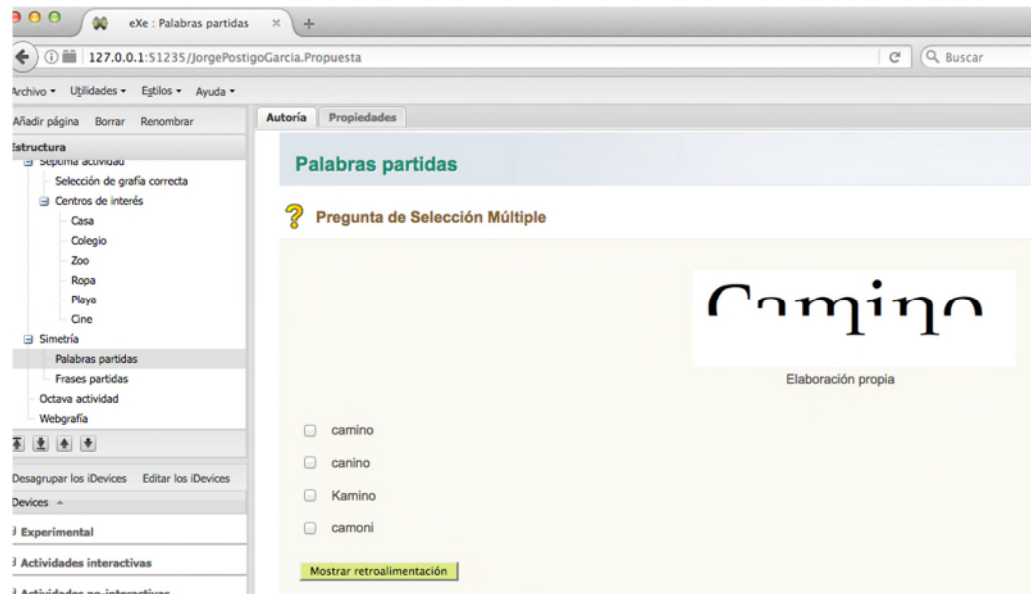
eXe : Palabras partidas

127.0.0.1:51235/JorgePostigoGarcia.Propuesta

Buscar

Archivo ▾ Utilidades ▾ Estilos ▾ Ayuda ▾

Añadir página Borrar Renombrar

Estructura

Séptima actividad
Selección de grafía correcta
Centros de interés
Casa
Colegio
Zoo
Ropa
Playa
Cine
Simetría
Palabras partidas
Frases partidas
Octava actividad
Webgrafía

Desagrupar los iDevices Editar los iDevices

iDevices

Experimental

Actividades interactivas

Actividades no interactivas

Autoría Propiedades

Palabras partidas

Pregunta de Selección Múltiple

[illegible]

Elaboración propia

camino

canino

Kamino

camoni

Mostrar retroalimentación